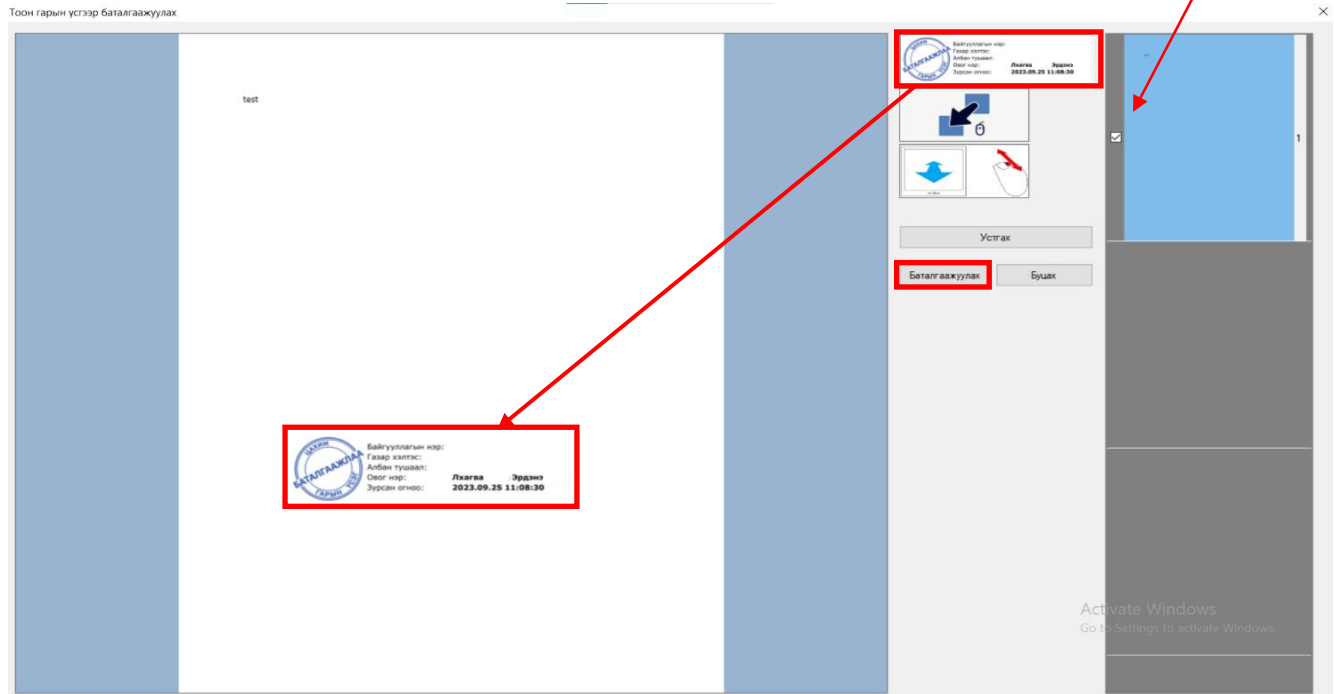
Тоон гарын үсгээр баталгаажуулах

test

ЦАХИМ
БАТАЛГААЖЛАА
ГАРЫН ҮСЭГ

Байгууллагын нэр:
Газар хэлтэс:
Албан тушаал:
Овог нэр: Лхагва Эрдэнэ
Зурсан огноо: 2023.09.25 11:08:30

ЦАХИМ
БАТАЛГААЖЛАА
ГАРЫН ҮСЭГ

Байгууллагын нэр:
Газар хэлтэс:
Албан тушаал:
Овог нэр: Лхагва Эрдэнэ
Зурсан огноо: 2023.09.25 11:08:30

Устгах

Баталгаажуулах

Буцах

1

Activate Windows
Go to Settings to activate Windows.